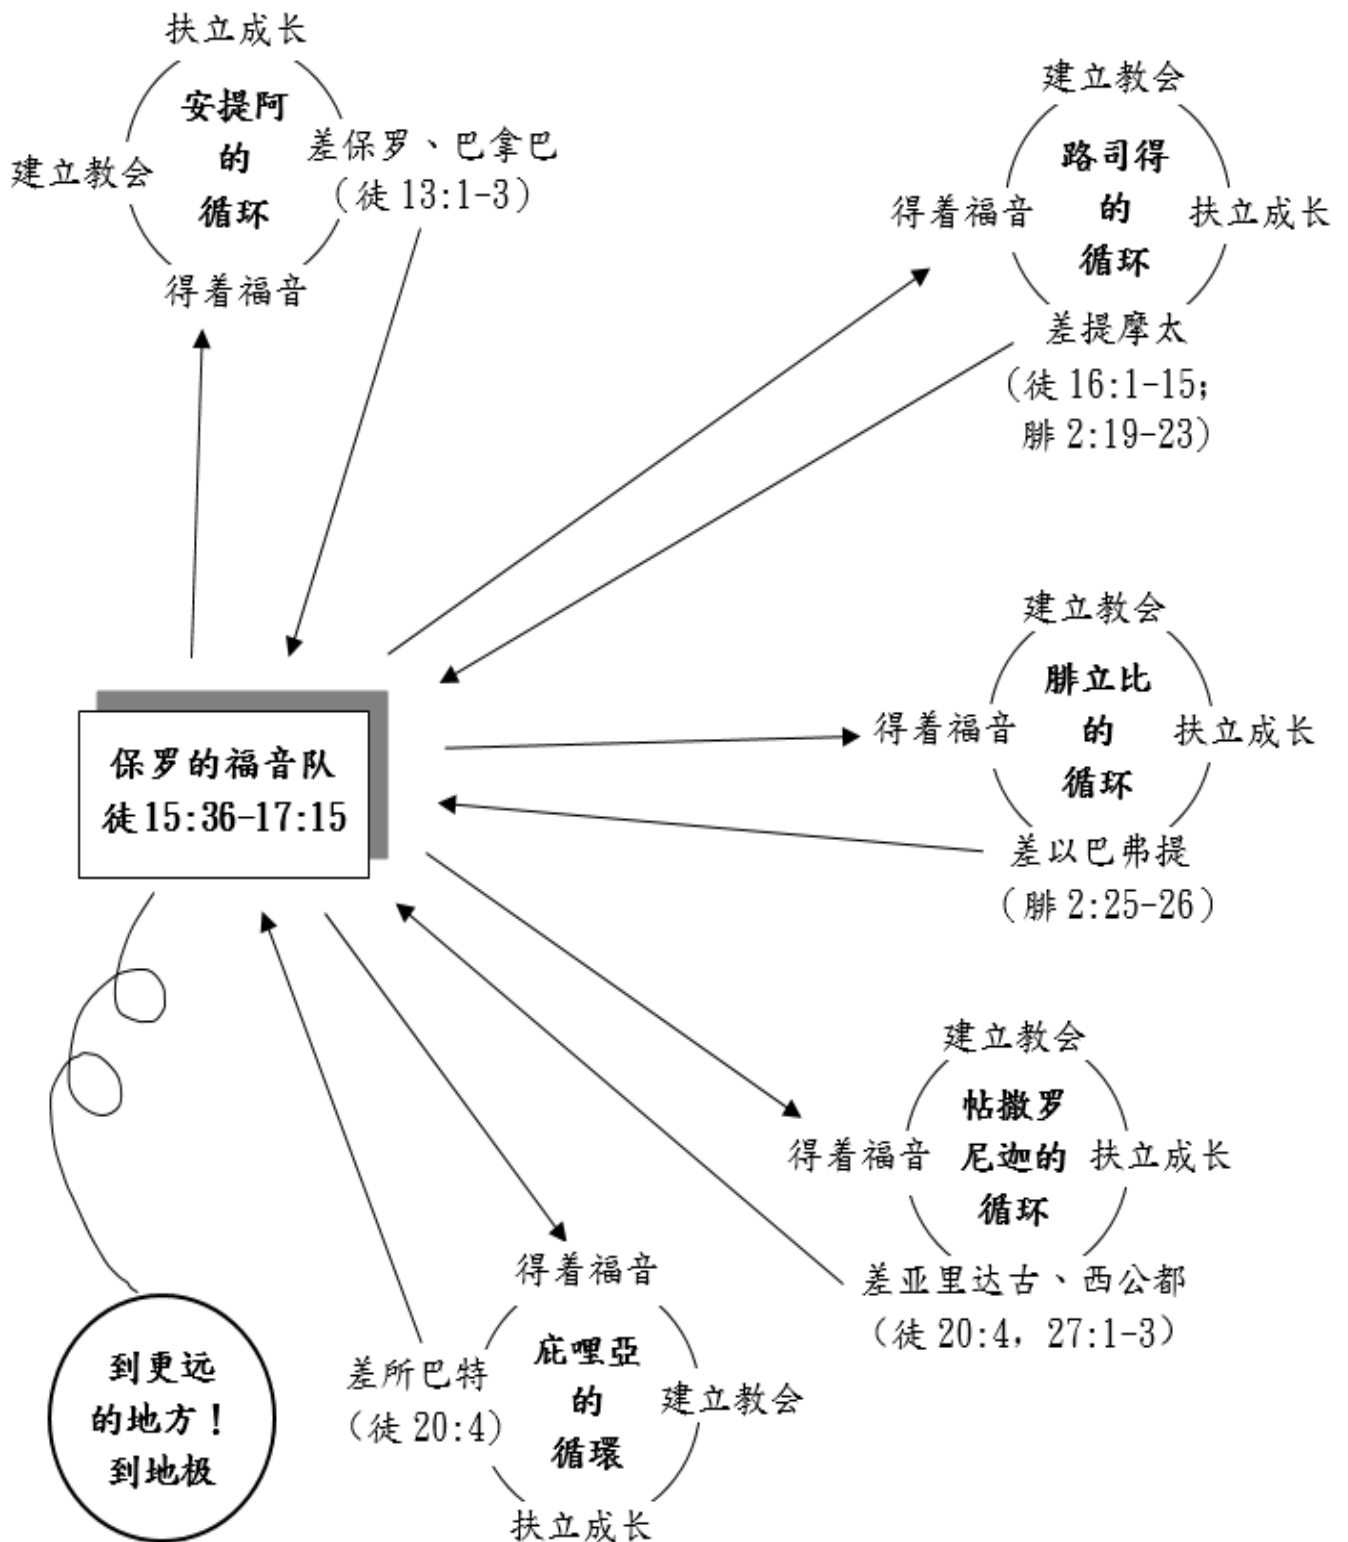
扶立成长
安提阿
的
循环
建立教会
差保罗、巴拿巴
(徒 13:1-3)
得着福音

建立教会
路司得
的
循环
得着福音
扶立成长
差提摩太
(徒 16:1-15;
腓 2:19-23)

建立教会
腓立比
的
循环
得着福音
扶立成长
差以巴弗提
(腓 2:25-26)

保罗的福音队
徒 15:36-17:15

建立教会
帖撒罗
尼迦的
循环
得着福音
扶立成长
差亚里达古、西公都
(徒 20:4, 27:1-3)

得着福音
庇哩亞
的
循環
差所巴特
(徒 20:4)
建立教会
扶立成长

到更远
的地方!
到地极